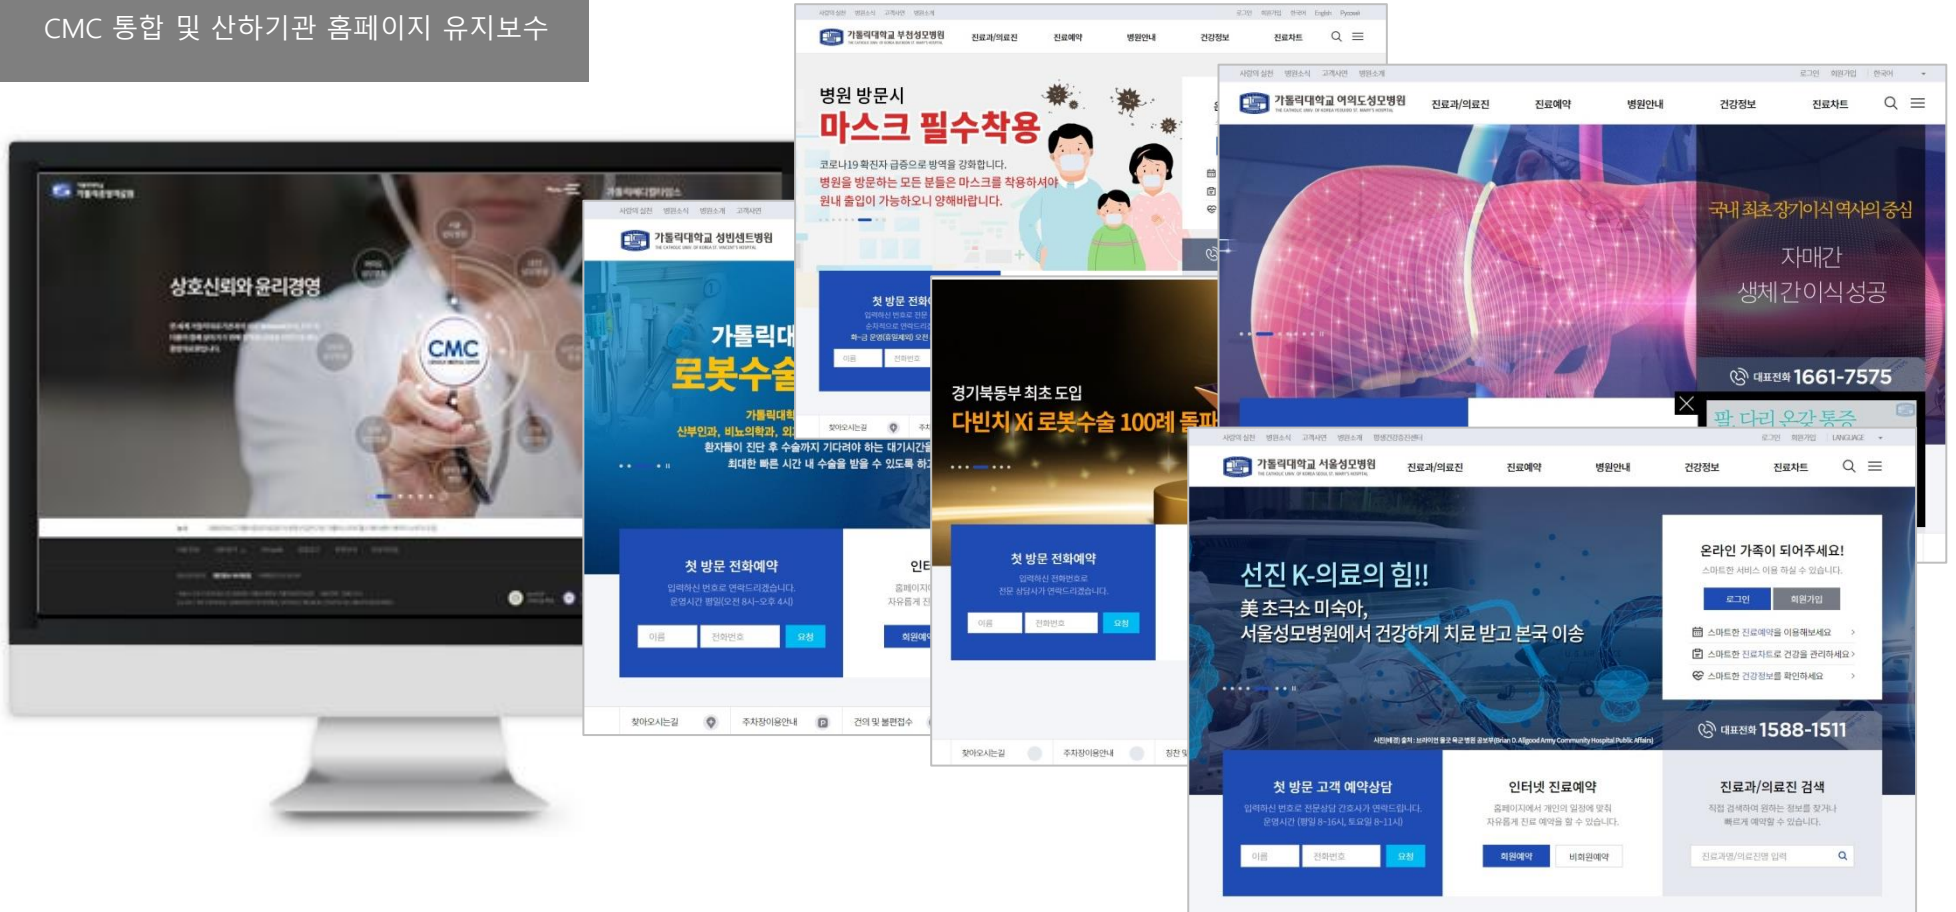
CMC 통합 및 산하기관 홈페이지 유지보수

상호신뢰와 윤리경영

CMC

가톨릭대학교 성빈센트병원

가톨릭대
로봇수술

가톨릭대학
산부인과, 비뇨의학과, 외
환자들이 진단 후 수술까지 기다려야 하는 대기시간
최대한 빠른 시간 내 수술을 받을 수 있도록 하

첫 방문 전화예약
입력하신 번호로 연락드리겠습니다.
운영시간 평일(오전 8시~오후 4시)
이름 전화번호 요청

인터
홈페이지
자유롭게 진
회원예

찾아오시는길 주차장이용안내 건의 및 불편접수

가톨릭대학교 부천성모병원
진료과/의료진 진료예약 병원안내 건강정보 진료차트

병원 방문시
마스크 필수착용
코로나19 확진자 급증으로 방역을 강화합니다.
병원을 방문하는 모든 분들은 마스크를 착용하셔야
원내 출입이 가능하오니 양해바랍니다.

첫 방문 전화

경기북동부 최초 도입
다빈치 Xi 로봇수술 100례 돌파

첫 방문 전화예약
입력하신 전화번호로
전문 상담사가 연락드리겠습니다.
이름 전화번호 요청

찾아오시는길 주차장이용안내

가톨릭대학교 여의도성모병원
진료과/의료진 진료예약 병원안내 건강정보 진료차트

국내 최초 장기이식 역사의 중심
자매간
생체간이식 성공

대표전화 1661-7575

팔, 다리 오갈 통증

가톨릭대학교 서울성모병원
진료과/의료진 진료예약 병원안내 건강정보 진료차트

선진 K-의료의 힘!!
美 초국소 미숙아,
서울성모병원에서 건강하게 치료 받고 본국 이송

온라인 가족이 되어주세요!
스마트한 서비스 이용 하실 수 있습니다.
로그인 회원가입
스마트한 진료예약을 이용해보세요
스마트한 진료차트로 건강을 관리하세요
스마트한 건강정보를 확인하세요

대표전화 1588-1511

첫 방문 고객 예약상담
입력하신 번호로 전문상담 간호사가 연락드립니다.
운영시간 (평일 8-16시, 토요일 8-11시)
이름 전화번호 요청

인터넷 진료예약
홈페이지에서 개인의 일정에 맞춰
자유롭게 진료 예약을 할 수 있습니다.
회원예약 비회원예약

진료과/의료진 검색
직접 검색하여 원하는 정보를 찾거나
빠르게 예약할 수 있습니다.
진료과명/의료진명 입력